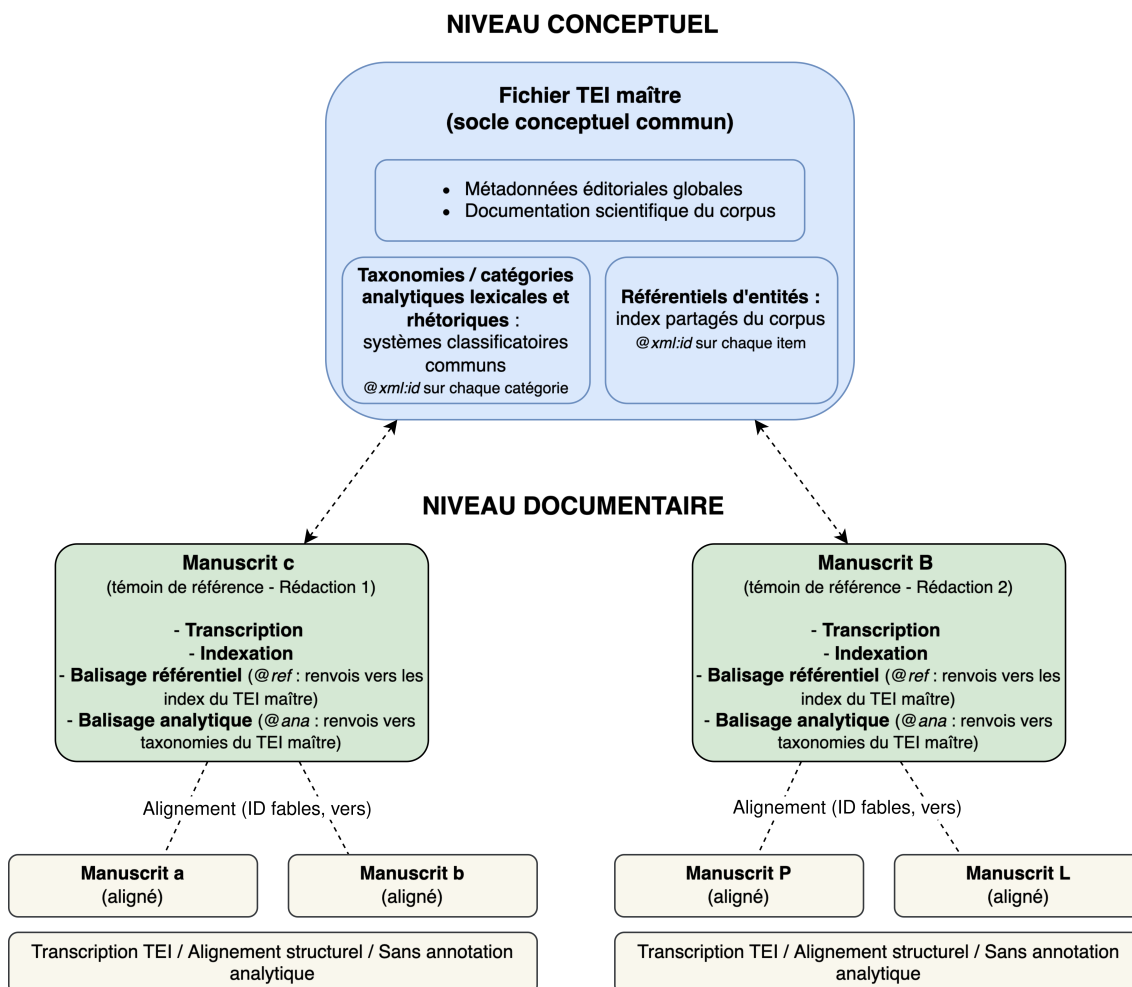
NIVEAU CONCEPTUEL

Fichier TEI maître
(socle conceptuel commun)

- Métadonnées éditoriales globales
- Documentation scientifique du corpus

Taxonomies / catégories analytiques lexicales et rhétoriques : systèmes classificatoires communs
@xml:id sur chaque catégorie

Référentiels d'entités : index partagés du corpus
@xml:id sur chaque item

NIVEAU DOCUMENTAIRE

Manuscrit c
(témoin de référence - Rédaction 1)

- Transcription
- Indexation
- Balisage référentiel (@ref : renvois vers les index du TEI maître)
- Balisage analytique (@ana : renvois vers taxonomies du TEI maître)

Manuscrit B
(témoin de référence - Rédaction 2)

- Transcription
- Indexation
- Balisage référentiel (@ref : renvois vers les index du TEI maître)
- Balisage analytique (@ana : renvois vers taxonomies du TEI maître)

Alignement (ID fables, vers)

Alignement (ID fables, vers)

Manuscrit a
(aligné)

Manuscrit b
(aligné)

Manuscrit P
(aligné)

Manuscrit L
(aligné)

Transcription TEI / Alignement structurel / Sans annotation analytique

Transcription TEI / Alignement structurel / Sans annotation analytique